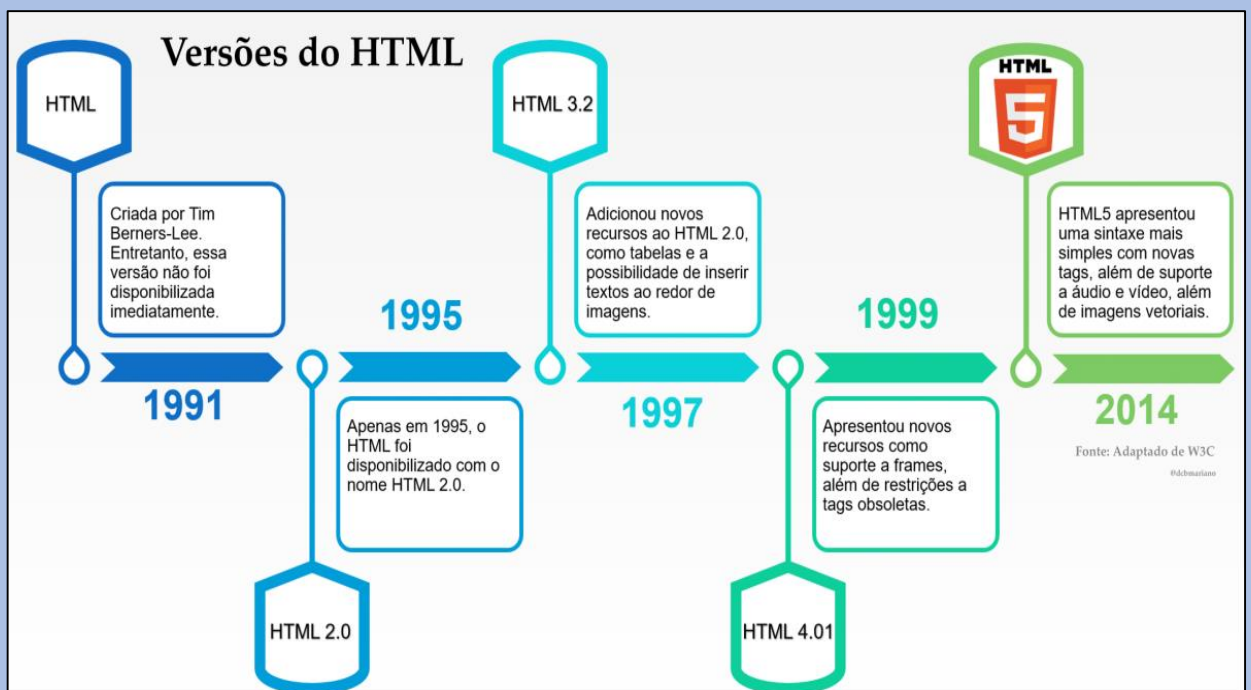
Versões do HTML

HTML

Criada por Tim Berners-Lee. Entretanto, essa versão não foi disponibilizada imediatamente.

1991

HTML 2.0

1995

Apenas em 1995, o HTML foi disponibilizado com o nome HTML 2.0.

HTML 3.2

Adicionou novos recursos ao HTML 2.0, como tabelas e a possibilidade de inserir textos ao redor de imagens.

1997

HTML 4.01

1999

Apresentou novos recursos como suporte a frames, além de restrições a tags obsoletas.

HTML 5

HTML5 apresentou uma sintaxe mais simples com novas tags, além de suporte a áudio e vídeo, além de imagens vetoriais.

2014

Fonte: Adaptado de W3C

@dcbmariano